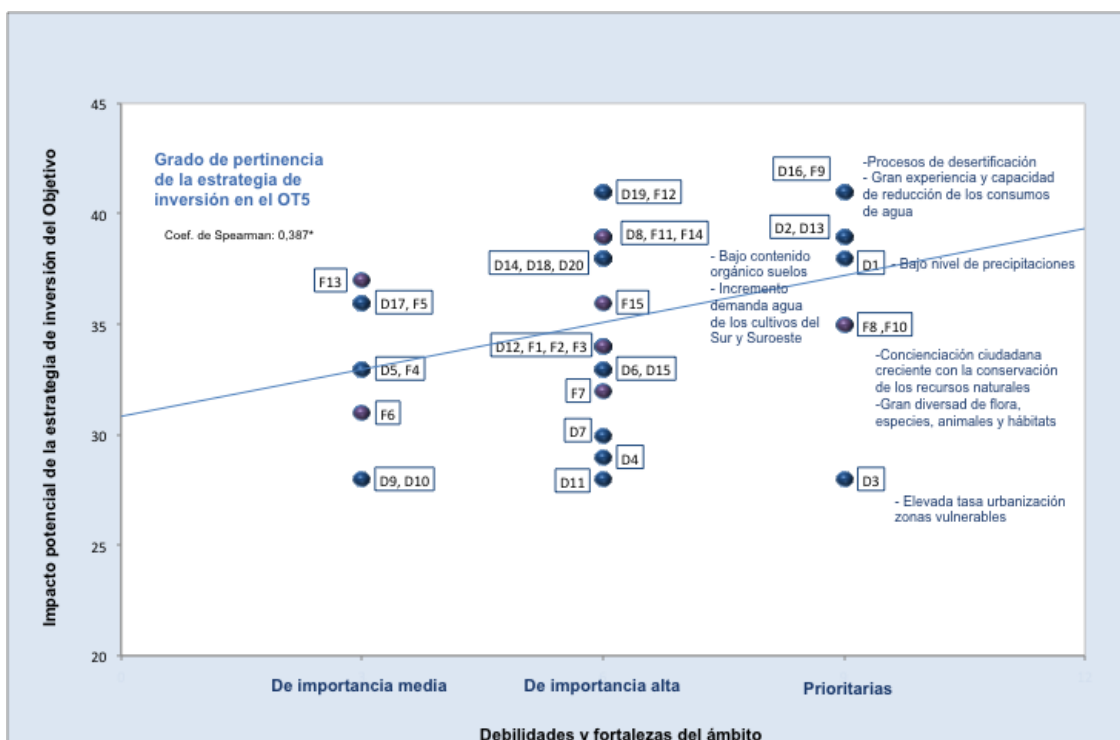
Grado de pertinencia de la estrategia de inversión en el OT5

Coef. de Spearman: 0,387*

Impacto potencial de la estrategia de inversión del Objetivo

45
40
35
30
25
20

F13
D17, F5
D5, F4
F6
D9, D10

D19, F12
D8, F11, F14
D14, D18, D20
F15
D12, F1, F2, F3
D6, D15
F7
D7
D4
D11

- Bajo contenido orgánico suelos
- Incremento demanda agua de los cultivos del Sur y Suroeste

D16, F9
D2, D13
D1
F8 ,F10
D3

-Procesos de desertificación
- Gran experiencia y capacidad de reducción de los consumos de agua

- Bajo nivel de precipitaciones

-Concienciación ciudadana creciente con la conservación de los recursos naturales
-Gran diversad de flora, especies, animales y hábitats

- Elevada tasa urbanización zonas vulnerables

De importancia media
De importancia alta
Prioritarias

Debilidades y fortalezas del ámbito